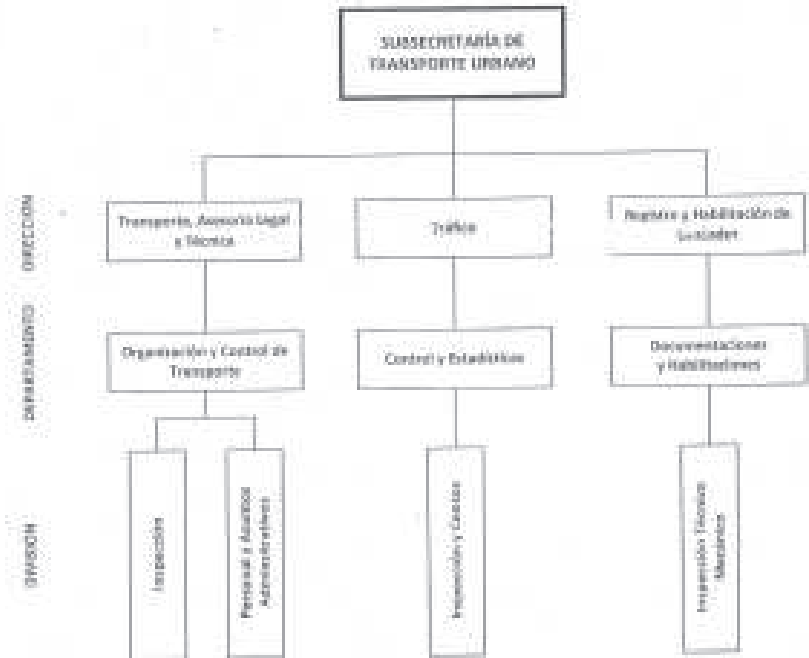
SUBSECRETARÍA DE TRANSPORTE URBANO

DIRECCIÓN

Transporte, Asesoría Legal y Técnica

Tráfico

Registro y Habilitación de Unidades

DEPARTAMENTO

Organización y Control de Transporte

Control y Estadísticas

Documentaciones y Habilitaciones

DIVISIÓN

Inspección

Personal y Asuntos Administrativos

Inspección y Canteo

Inspección Técnica Mecánica